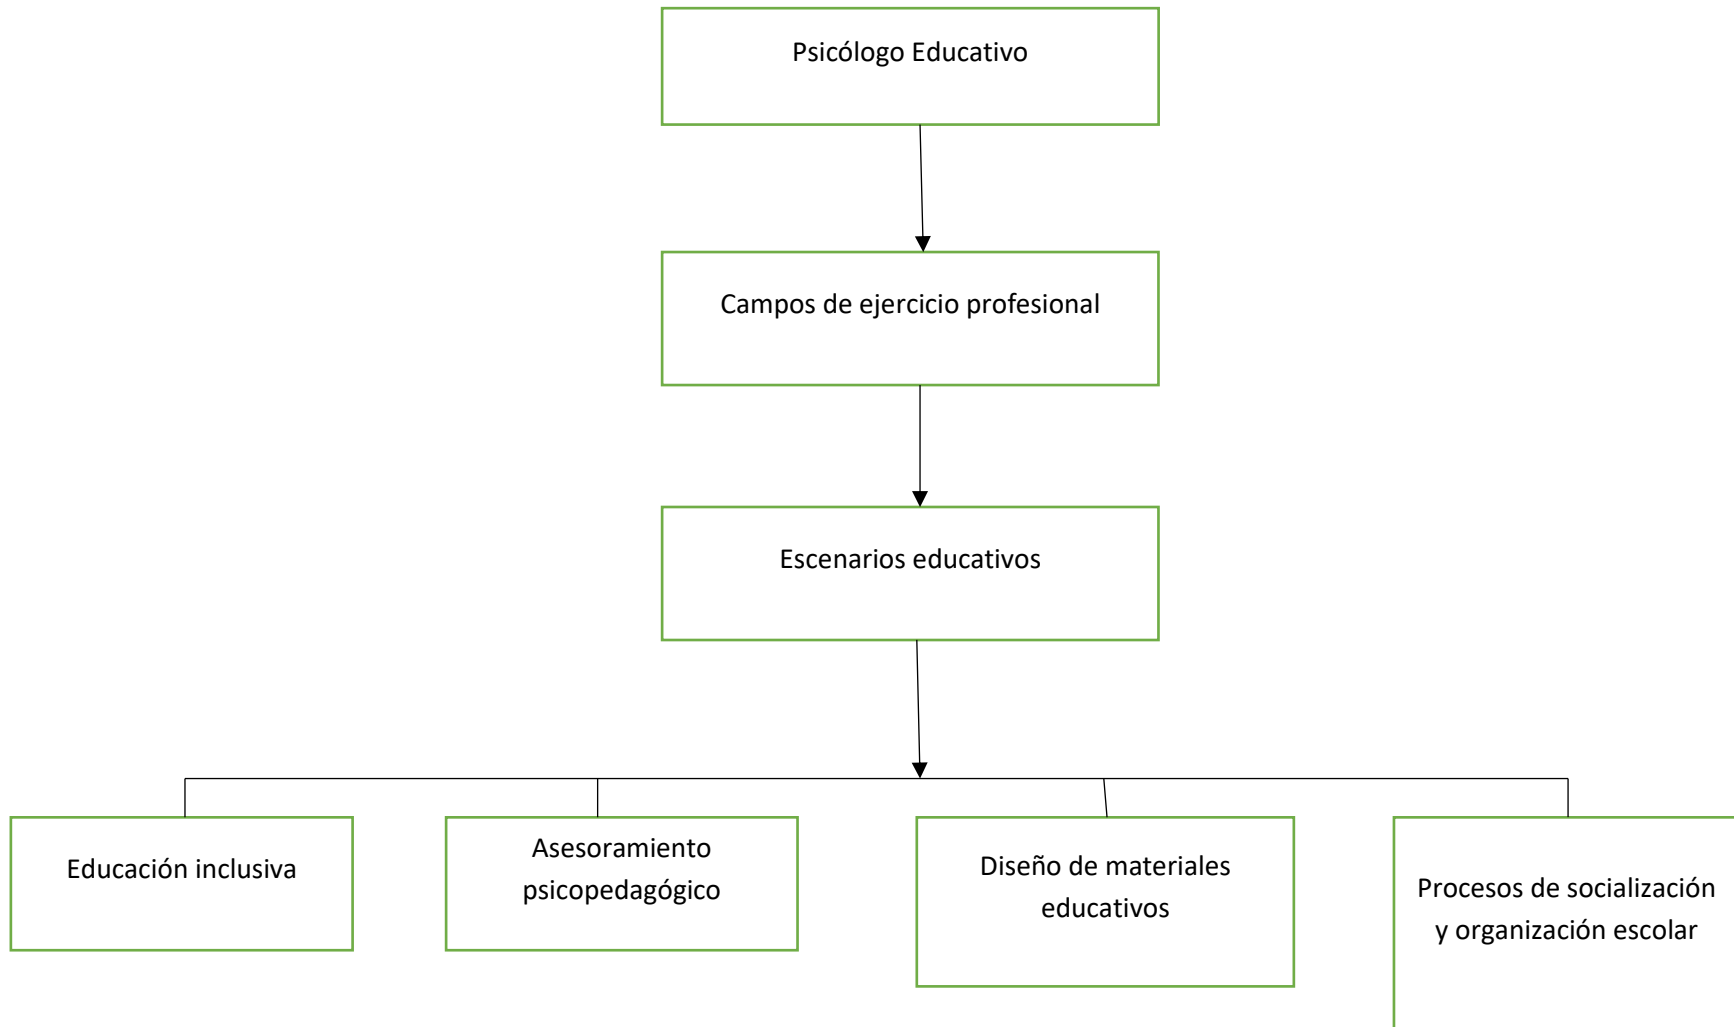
Psicólogo Educativo

Campos de ejercicio profesional

Escenarios educativos

Educación inclusiva

Asesoramiento psicopedagógico

Diseño de materiales educativos

Procesos de socialización y organización escolar